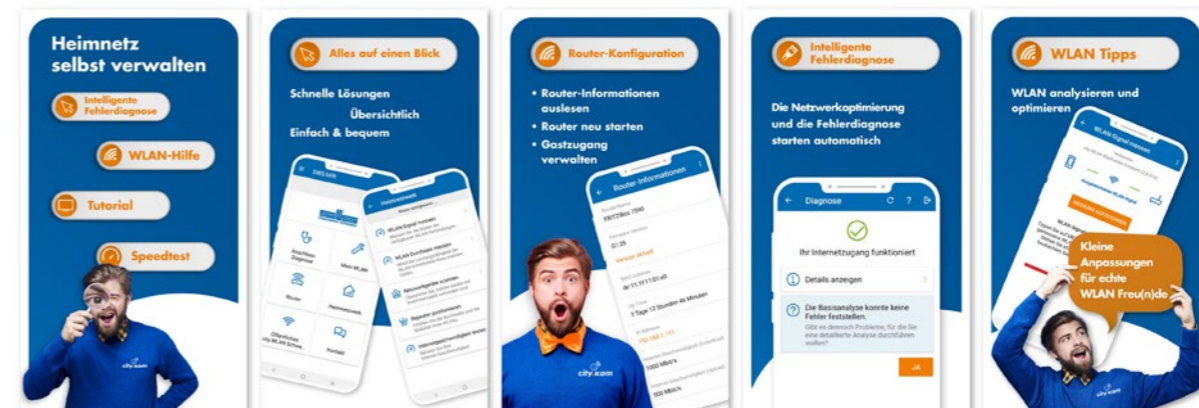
Heimnetz selbst verwalten

Intelligente Fehlerdiagnose

WLAN-Hilfe

Tutorial

Speedtest

city kom

Alles auf einen Blick

Schnelle Lösungen

Übersichtlich

Einfach & bequem

Router

Heimnetzwerk

Kontakt

Router-Konfiguration

• Router-Informationen auslesen

• Router neu starten

• Gastzugang verwalten

Router-Informationen

FRITZ!Box 7590

07.29

3 Tage 12 Stunden 44 Minuten

1000 Mbit/s

500 Mbit/s

city kom

Intelligente Fehlerdiagnose

Die Netzwerkoptimierung und die Fehlerdiagnose starten automatisch

Diagnose

Ihr Internetzugang funktioniert

Details anzeigen

Die Basisanalyse konnte keine Fehler feststellen.

Gibt es dennoch Probleme, für die Sie eine detailierte Analyse durchführen wollen?

JA

WLAN Tipps

WLAN analysieren und optimieren

WLAN-Signal messen

Kleine Anpassungen für echte WLAN Freu(n)de

city kom